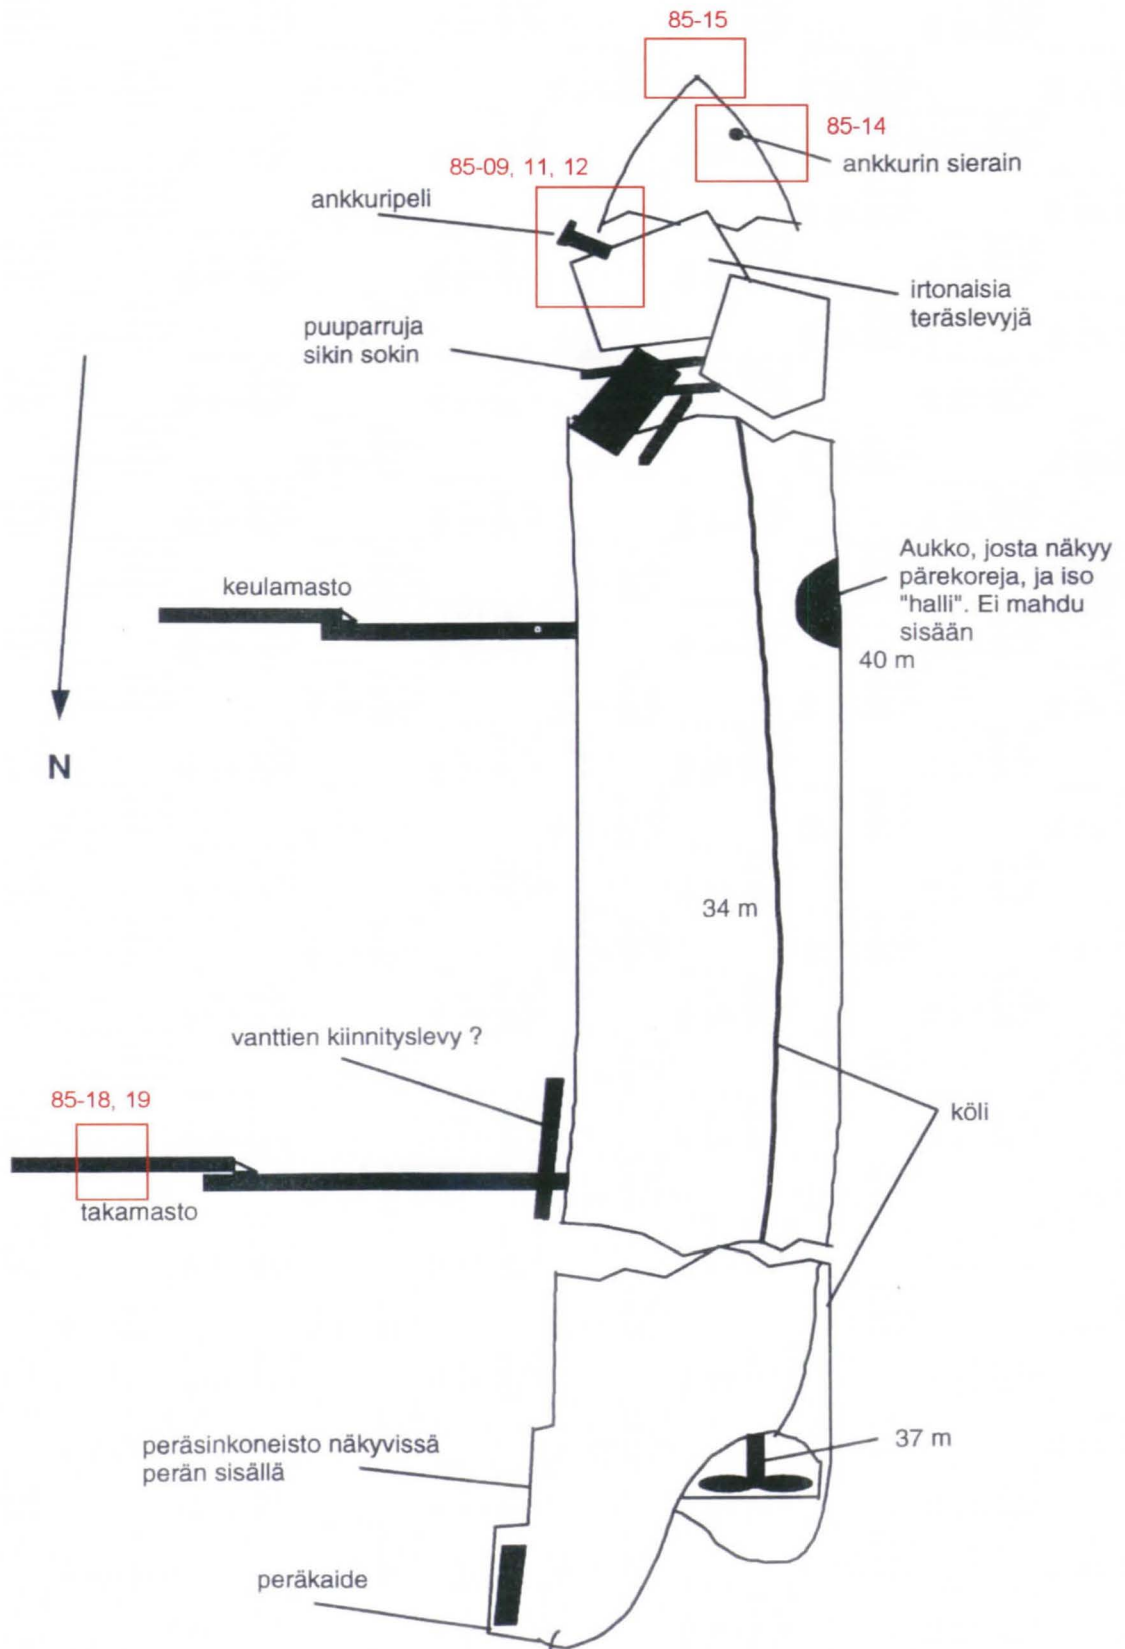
85-15

85-14
ankkurin sierain

85-09, 11, 12
ankkuripeli

irtonaisia teräslevyjä

puuparruja sikin sokin

keulamasto

Aukko, josta näkyy pärekoreja, ja iso "halli". Ei mahdu sisään
40 m

N

34 m

vanttien kiinnityslevy ?

85-18, 19

köli

takamasto

peräsinkoneisto näkyvissä perän sisällä

37 m

peräkaide